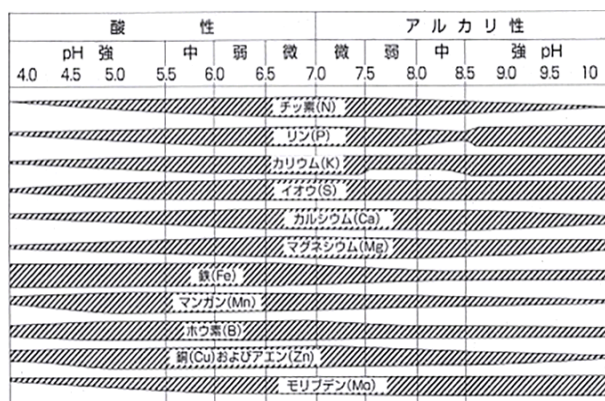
酸　性　アルカリ性

pH　強　中　弱　微　微　弱　中　強　pH

4.0　4.5　5.0　5.5　6.0　6.5　7.0　7.5　8.0　8.5　9.0　9.5　10

チッ素(N)

リン(P)

カリウム(K)

イオウ(S)

カルシウム(Ca)

マグネシウム(Mg)

鉄(Fe)

マンガン(Mn)

ホウ素(B)

銅(Cu)およびアエン(Zn)

モリブデン(Mo)